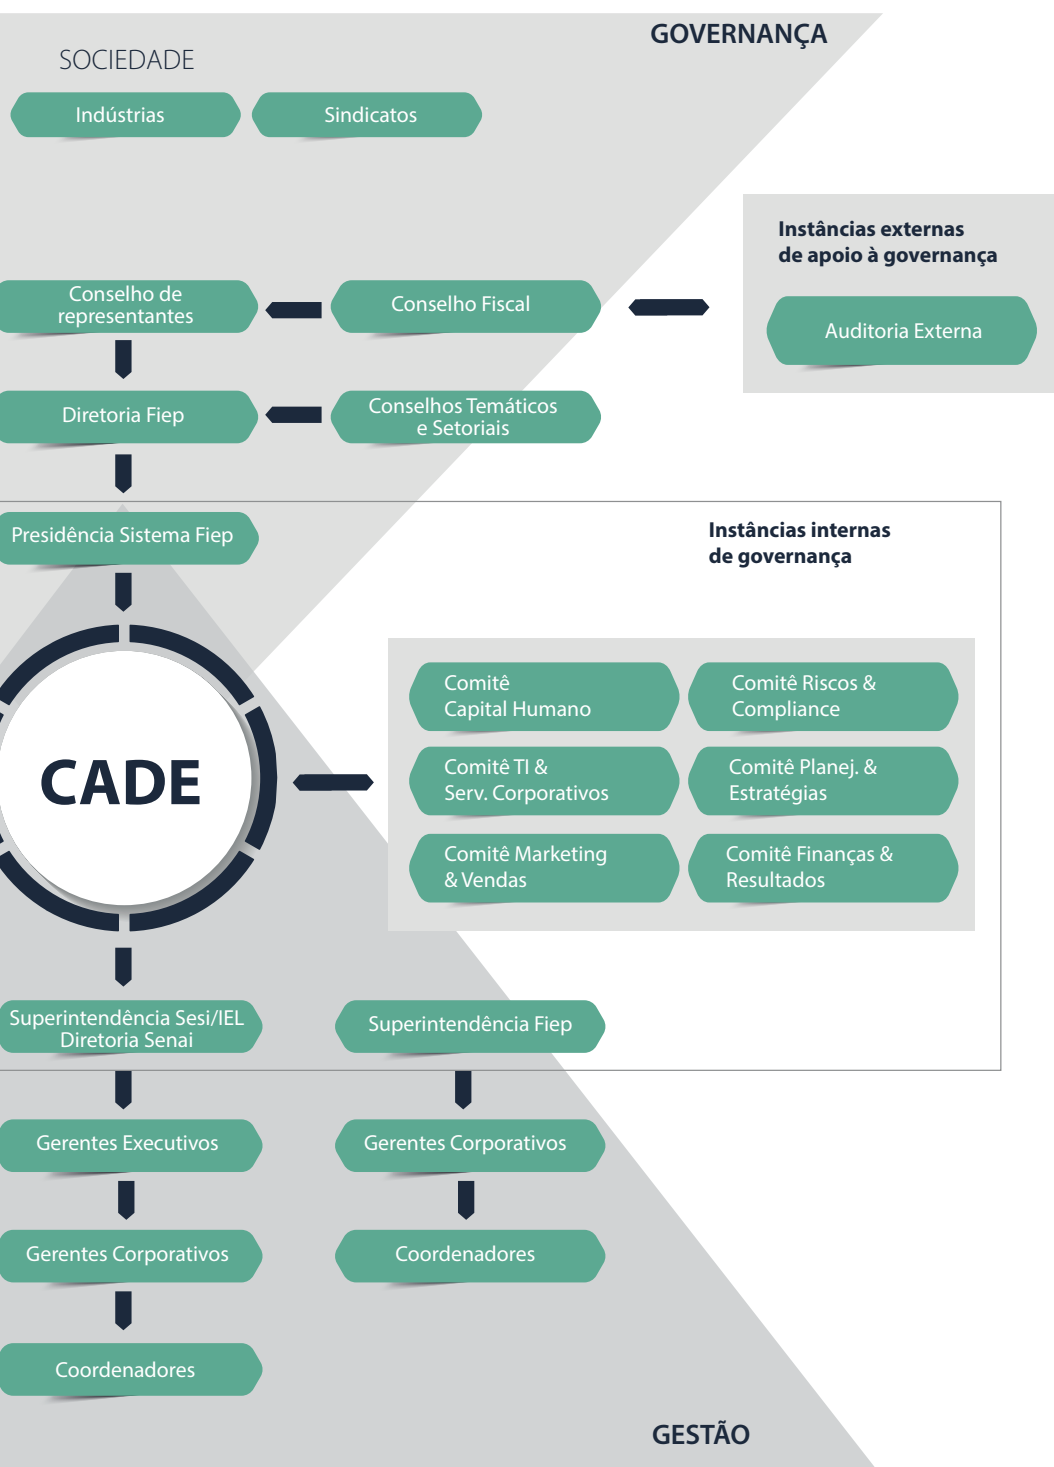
GOVERNANÇA

SOCIEDADE

Indústrias

Sindicatos

Instâncias externas de apoio à governança

Auditoria Externa

Conselho de representantes

Conselho Fiscal

Diretoria Fiep

Conselhos Temáticos e Setoriais

Presidência Sistema Fiep

Instâncias internas de governança

CADE

Comitê Capital Humano

Comitê Riscos & Compliance

Comitê TI & Serv. Corporativos

Comitê Planej. & Estratégias

Comitê Marketing & Vendas

Comitê Finanças & Resultados

Superintendência Sesi/IEL Diretoria Senai

Superintendência Fiep

Gerentes Executivos

Gerentes Corporativos

Gerentes Corporativos

Coordenadores

Coordenadores

GESTÃO